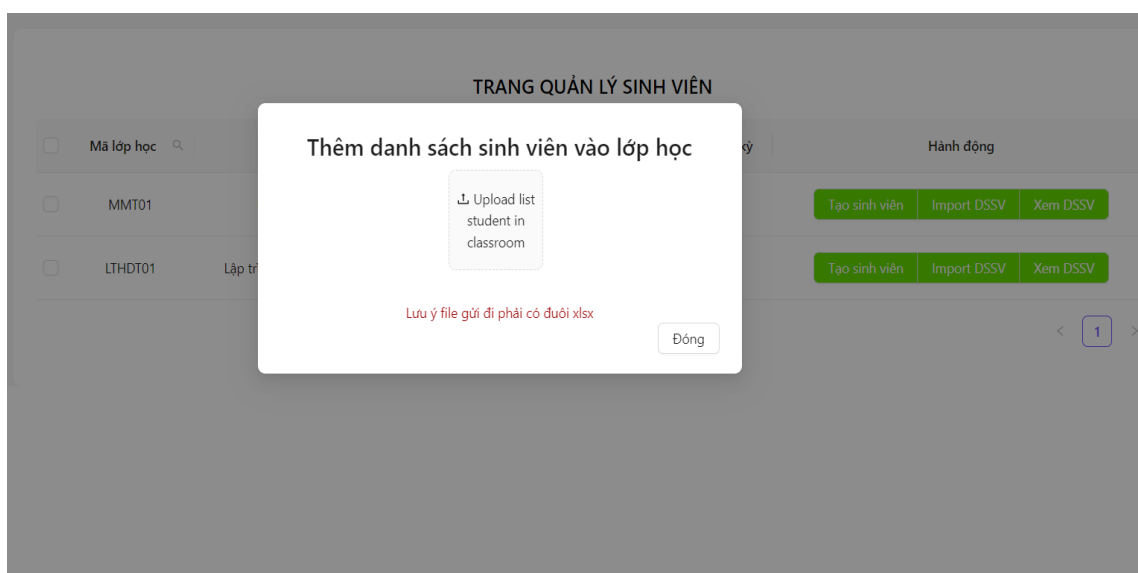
TRANG QUẢN LÝ SINH VIÊN

| | Mã lớp học | | kỳ | Hành động |
|---|---|---|---|---|
| | MMT01 | | | Tạo sinh viên Import DSSV Xem DSSV |
| | LTHDT01 | Lập trì | | Tạo sinh viên Import DSSV Xem DSSV |

< 1 >

Thêm danh sách sinh viên vào lớp học

Upload list student in classroom

Lưu ý file gửi đi phải có đuôi xlsx

Đóng